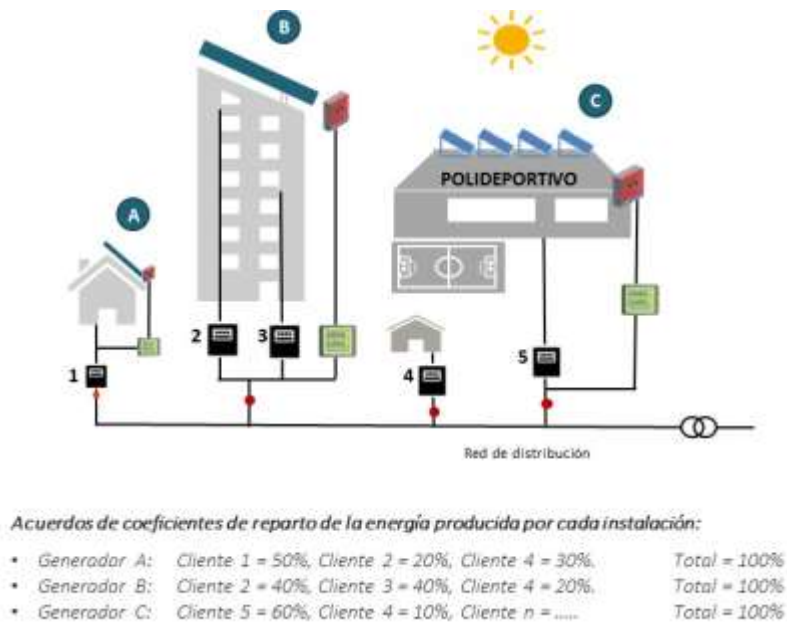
B

C

A

POLIDEPORTIVO

1

2

3

4

5

Red de distribución

Acuerdos de coeficientes de reparto de la energía producida por cada instalación:

• Generador A: Cliente 1 = 50%, Cliente 2 = 20%, Cliente 4 = 30%. Total = 100%
• Generador B: Cliente 2 = 40%, Cliente 3 = 40%, Cliente 4 = 20%. Total = 100%
• Generador C: Cliente 5 = 60%, Cliente 4 = 10%, Cliente n = ..... Total = 100%